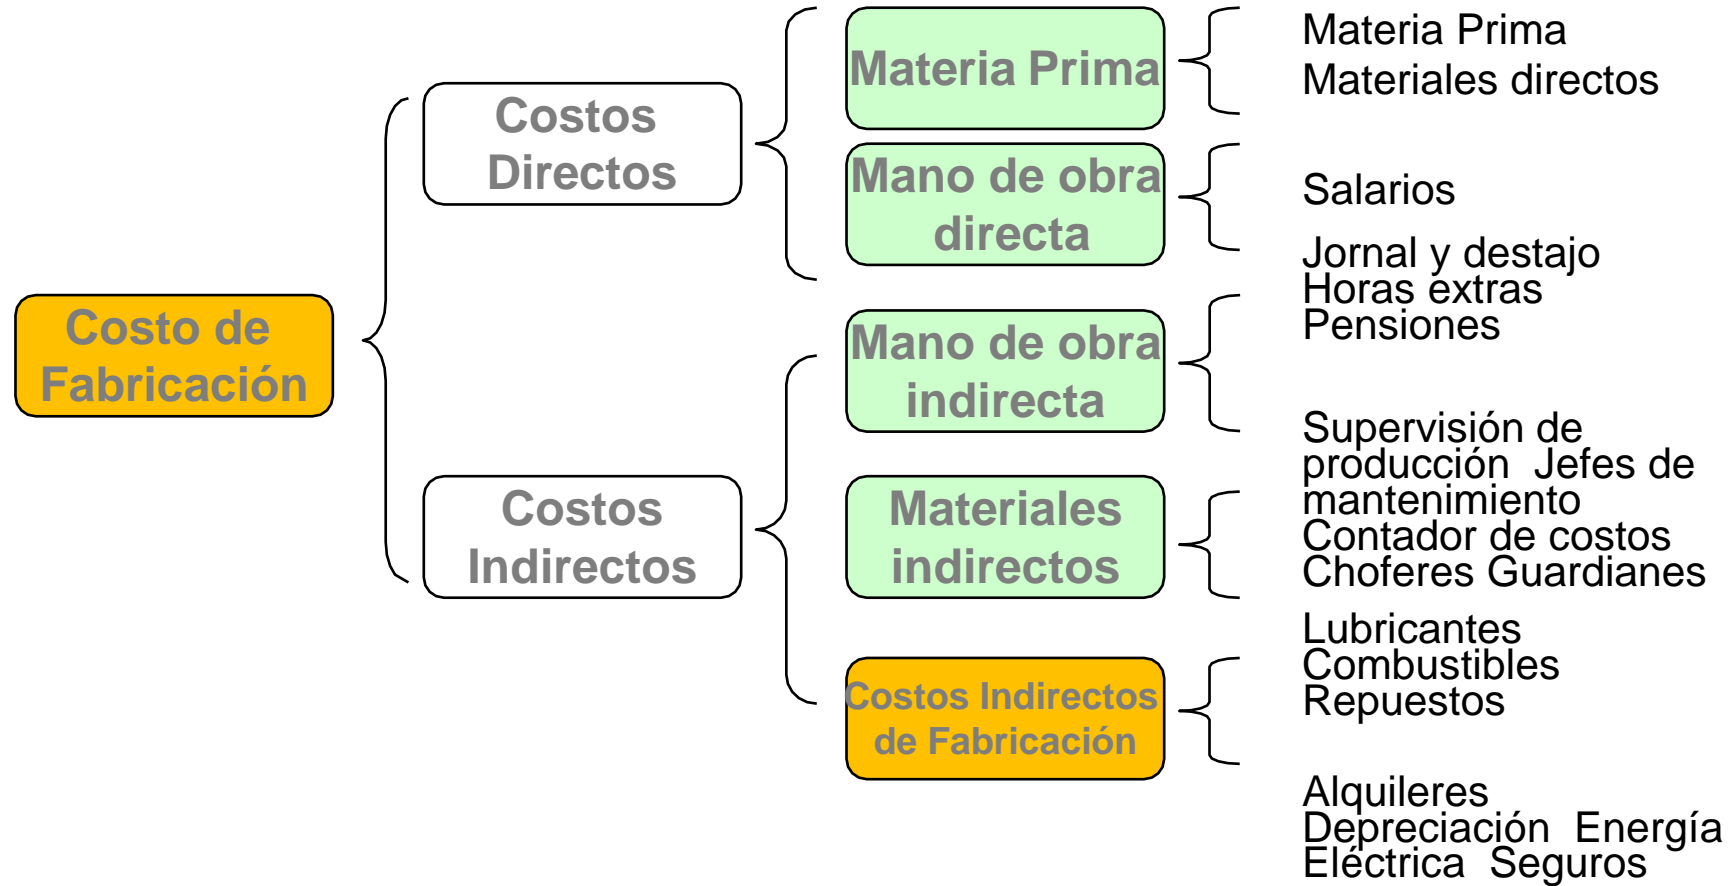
Costo de Fabricación

Costos Directos

Costos Indirectos

Materia Prima

Mano de obra directa

Mano de obra indirecta

Materiales indirectos

Costos Indirectos de Fabricación

Materia Prima
Materiales directos

Salarios

Jornal y destajo
Horas extras
Pensiones

Supervisión de producción Jefes de mantenimiento
Contador de costos
Choferes Guardianes

Lubricantes
Combustibles
Repuestos

Alquileres
Depreciación Energía Eléctrica Seguros